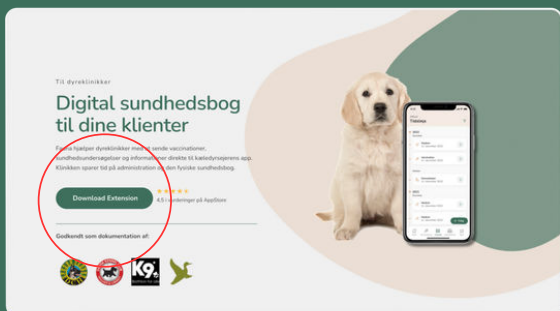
Til dyreklinikker

Digital sundhedsbog til dine klienter

Fauna hjælper dyreklinikker med at sende vaccinationer, sundhedsundersøgelser og information direkte til kæledyrsejerens app. Klinikken sparer tid på administration og den fysiske sundhedsbog.

Download Extension

★★★★★
4.5 i vurderinger på AppStore

Godkendt som dokumentation af:

K9

Trianna